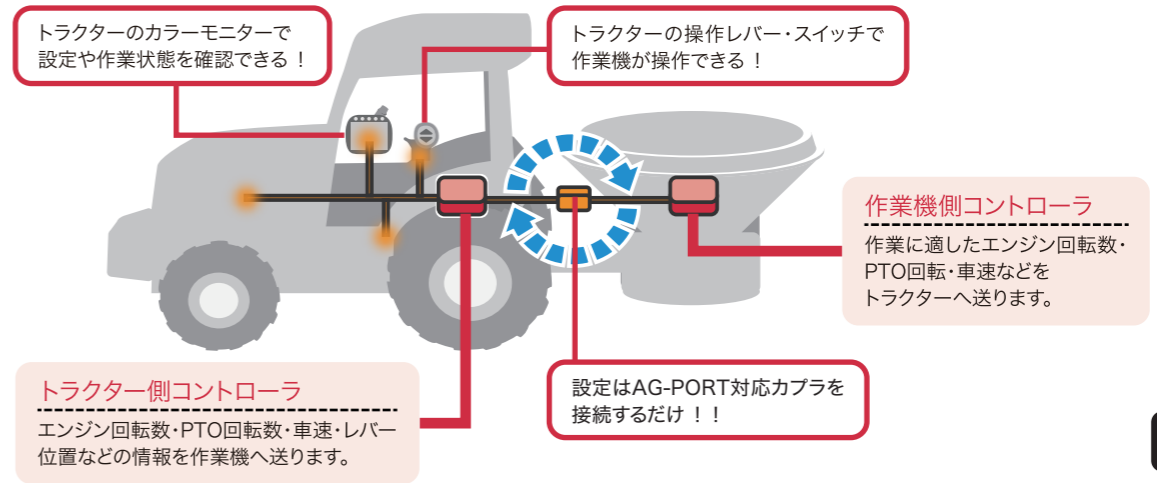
トラクターのカラーモニターで
設定や作業状態を確認できる！

トラクターの操作レバー・スイッチで
作業機が操作できる！

作業機側コントローラ

作業に適したエンジン回転数・
PTO回転・車速などを
トラクターへ送ります。

トラクター側コントローラ

エンジン回転数・PTO回転数・車速・レバー
位置などの情報を作業機へ送ります。

設定はAG-PORT対応カプラを
接続するだけ！！